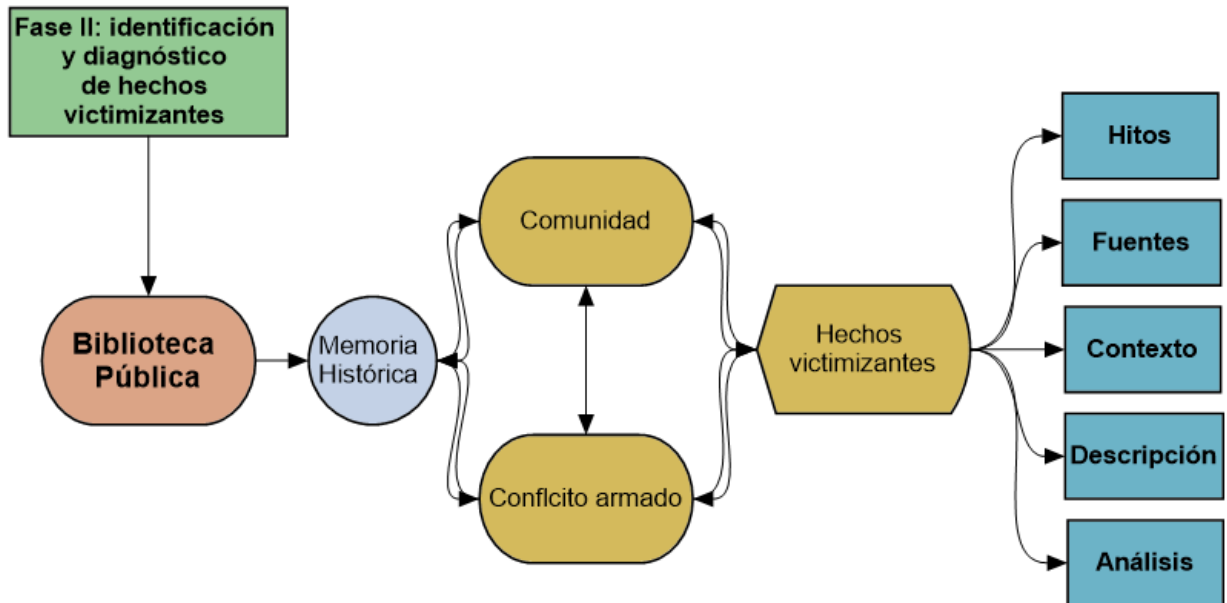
Fase II: identificación y diagnóstico de hechos victimizantes

Biblioteca Pública

Memoria Histórica

Comunidad

Conflcito armado

Hechos victimizantes

Hitos

Fuentes

Contexto

Descripción

Análisis